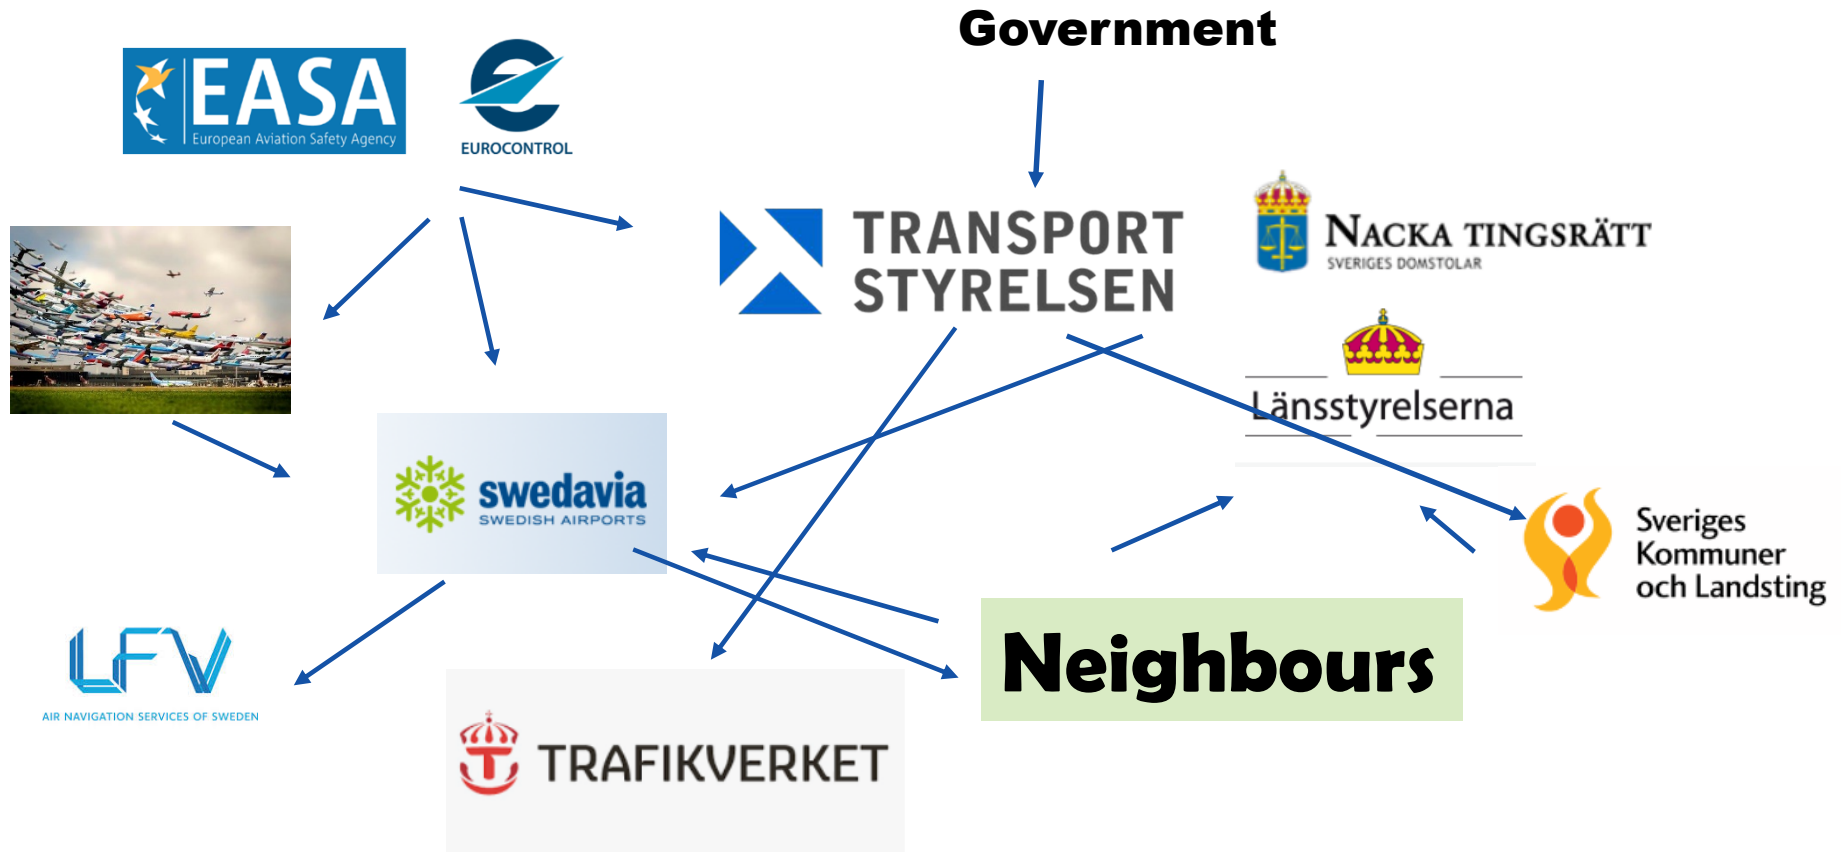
EASA
European Aviation Safety Agency

EUROCONTROL

Government

TRANSPORT STYRELSEN

NACKA TINGSRÄTT
SVERIGES DOMSTOLAR

Länsstyrelserna

swedavia
SWEDISH AIRPORTS

Sveriges Kommuner och Landsting

LFV
AIR NAVIGATION SERVICES OF SWEDEN

TRAFIKVERKET

Neighbours